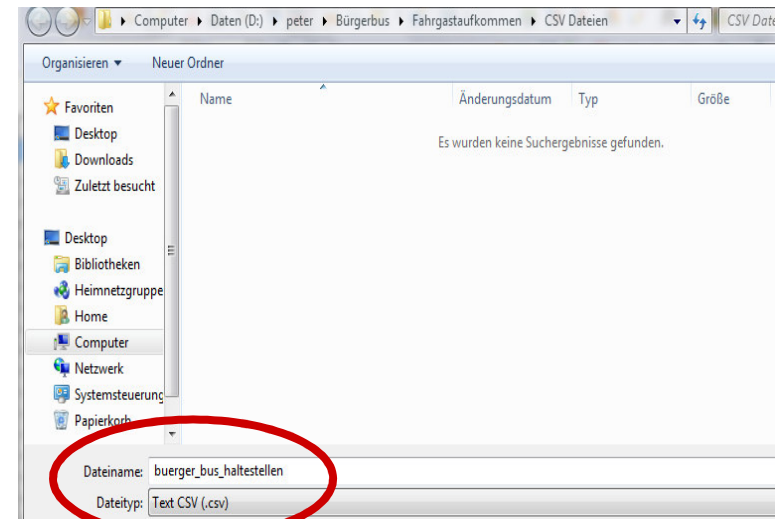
Computer ▸ Daten (D:) ▸ peter ▸ Bürgerbus ▸ Fahrgastaufkommen ▸ CSV Dateien

CSV Dat

Organisieren ▾

Neuer Ordner

Favoriten

Desktop

Downloads

Zuletzt besucht

Desktop

Bibliotheken

Heimnetzgruppe

Home

Computer

Netzwerk

Systemsteuerung

Papierkorb

| Name | Änderungsdatum | Typ | Größe |
|---|---|---|---|

Es wurden keine Suchergebnisse gefunden.

Dateiname: buerger_bus_haltestellen

Dateityp: Text CSV (.csv)